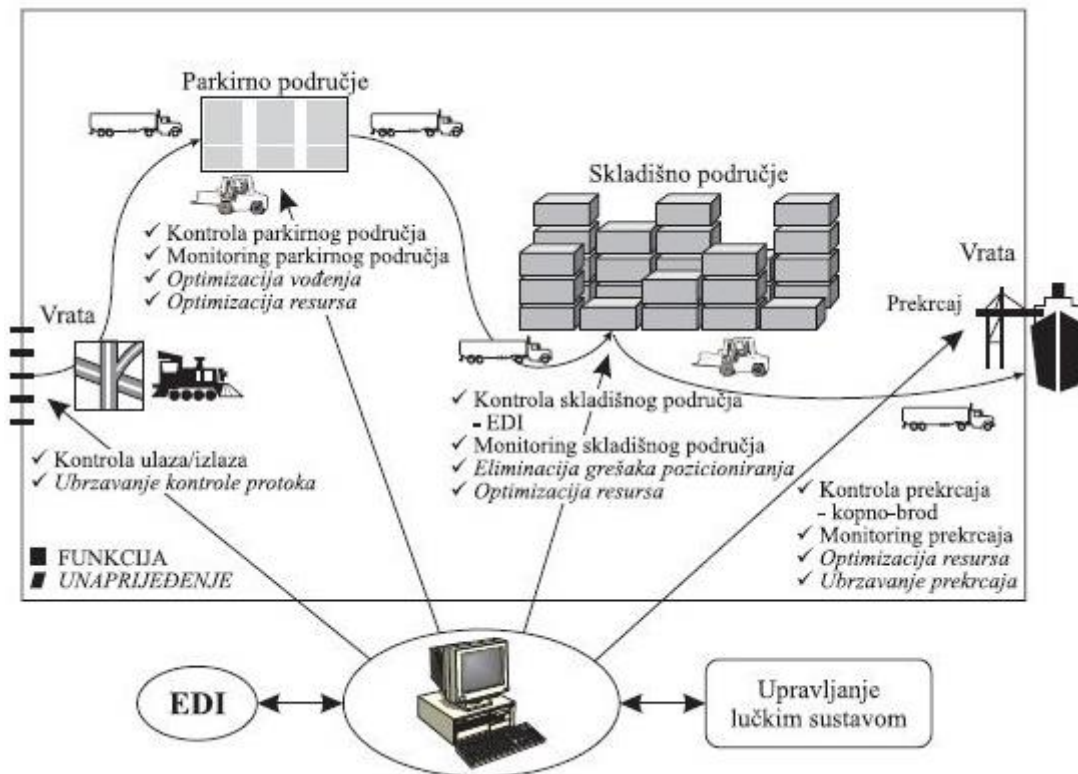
Parkirno područje

✓ Kontrola parkirnog područja
✓ Monitoring parkirnog područja
✓ *Optimizacija vođenja*
✓ *Optimizacija resursa*

Skladišno područje

Vrata

Vrata

Prekrcaj

✓ Kontrola ulaza/izlaza
✓ *Ubrzavanje kontrole protoka*

✓ Kontrola skladišnog područja - EDI
✓ Monitoring skladišnog područja
✓ *Eliminacija grešaka pozicioniranja*
✓ *Optimizacija resursa*

✓ Kontrola prekrcaja - kopno-brod
✓ Monitoring prekrcaja
✓ *Optimizacija resursa*
✓ *Ubrzavanje prekrcaja*

■ FUNKCIJA
■ *UNAPRIJEĐENJE*

EDI

Upravljanje lučkim sustavom